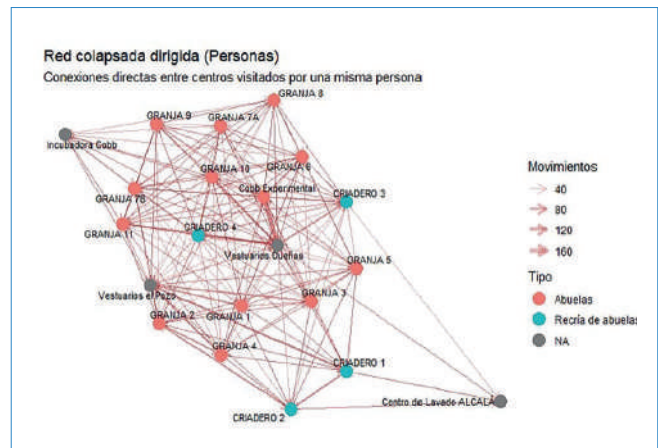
Red colapsada dirigida (Personas)
Conexiones directas entre centros visitados por una misma persona

GRANJA 8
GRANJA 9
GRANJA 7A
Incubadora Cobb
GRANJA 10
GRANJA 6
Cobb Experimental
GRANJA 7B
CRIADERO 3
GRANJA 11
CRIADERO 4
Vestuarios Dueñas
GRANJA 5
Vestuarios el Pozo
GRANJA 3
GRANJA 2
GRANJA 1
GRANJA 4
CRIADERO 1
Centro de Lavado ALCALÁ
CRIADERO 2

Movimientos
40
80
120
160
Tipo
Abuelas
Recría de abuelas
NA